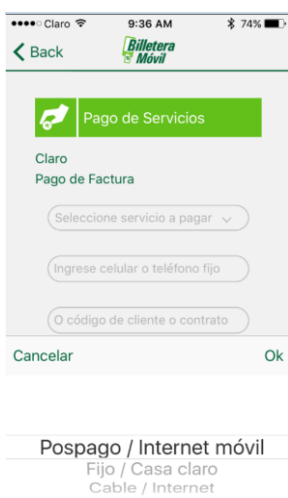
●●●●○ Claro
9:36 AM
74%
Back
Billetera Móvil

Pago de Servicios

Claro
Pago de Factura

Seleccione servicio a pagar

Ingrese celular o teléfono fijo

O código de cliente o contrato

Cancelar
Ok

Pospago / Internet móvil
Fijo / Casa claro
Cable / Internet